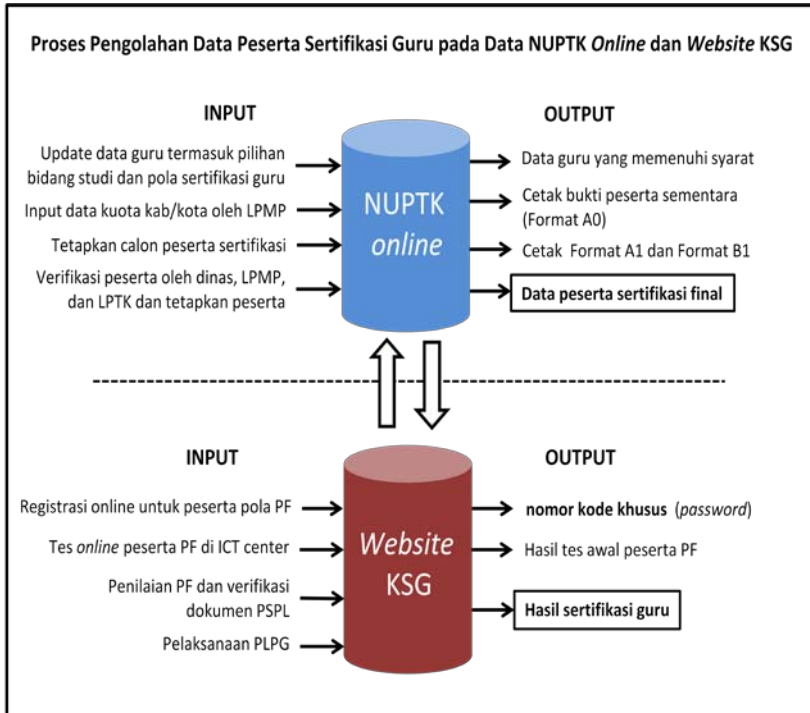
Proses Pengolahan Data Peserta Sertifikasi Guru pada Data NUPTK Online dan Website KSG

INPUT

Update data guru termasuk pilihan bidang studi dan pola sertifikasi guru

Input data kuota kab/kota oleh LPMP

Tetapkan calon peserta sertifikasi

Verifikasi peserta oleh dinas, LPMP, dan LPTK dan tetapkan peserta

NUPTK online

OUTPUT

Data guru yang memenuhi syarat

Cetak bukti peserta sementara (Format A0)

Cetak Format A1 dan Format B1

Data peserta sertifikasi final

INPUT

Registrasi online untuk peserta pola PF

Tes online peserta PF di ICT center

Penilaian PF dan verifikasi dokumen PSPL

Pelaksanaan PLPG

Website KSG

OUTPUT

nomor kode khusus (password)

Hasil tes awal peserta PF

Hasil sertifikasi guru